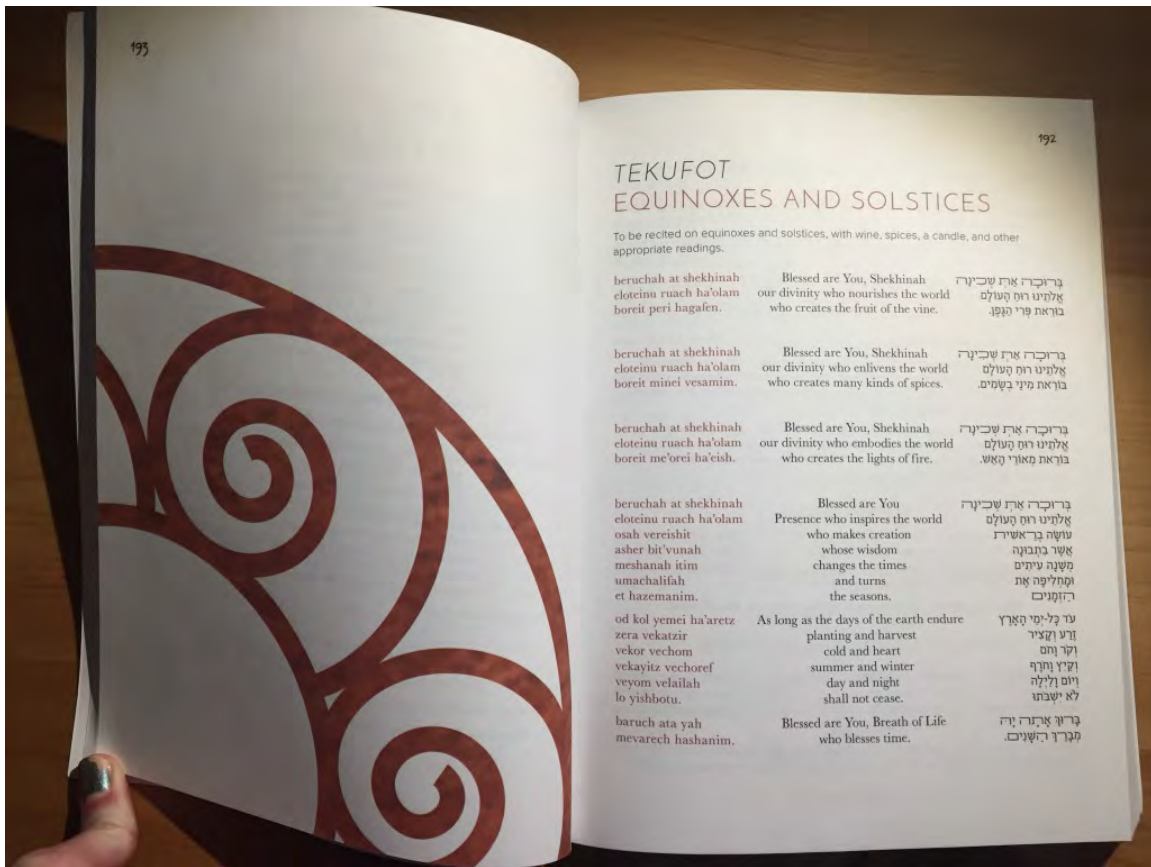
193

192

TEKUFOT
EQUINOXES AND SOLSTICES

To be recited on equinoxes and solstices, with wine, spices, a candle, and other appropriate readings.

beruchah at shekhinah
eloteinu ruach ha'olam
boreit peri hagafen.

Blessed are You, Shekhinah
our divinity who nourishes the world
who creates the fruit of the vine.

בְּרוּכָה אַתְּ שְׁכִינָה
אֱלֹהֵינוּ רוּחַ הָעוֹלָם
בּוֹרֵאת פְּרִי הַגָּפֶן.

beruchah at shekhinah
eloteinu ruach ha'olam
boreit minei vesamim.

Blessed are You, Shekhinah
our divinity who enlivens the world
who creates many kinds of spices.

בְּרוּכָה אַתְּ שְׁכִינָה
אֱלֹהֵינוּ רוּחַ הָעוֹלָם
בּוֹרֵאת מִינֵי בְשָׂמִים.

beruchah at shekhinah
eloteinu ruach ha'olam
boreit me'orei ha'eish.

Blessed are You, Shekhinah
our divinity who embodies the world
who creates the lights of fire.

בְּרוּכָה אַתְּ שְׁכִינָה
אֱלֹהֵינוּ רוּחַ הָעוֹלָם
בּוֹרֵאת מְאוֹרֵי הָאֵשׁ.

beruchah at shekhinah
eloteinu ruach ha'olam
osah vereishit
asher bit'vunah
meshanah itim
umachalifah
et hazemanim.

Blessed are You
Presence who inspires the world
who makes creation
whose wisdom
changes the times
and turns
the seasons.

בְּרוּכָה אַתְּ שְׁכִינָה
אֱלֹהֵינוּ רוּחַ הָעוֹלָם
עוֹשָׂה בְרֵאשִׁית
אֲשֶׁר בִּתְבוּנָה
מְשַׁנָּה עִתִּים
וּמַחֲלִיפָה אֶת
הַזְּמַנִּים

od kol yemei ha'aretz
zera vekatzir
vekor vechom
vekayitz vechoref
veyom velailah
lo yishbotu.

As long as the days of the earth endure
planting and harvest
cold and heart
summer and winter
day and night
shall not cease.

עֹד כָּל-יְמֵי הָאָרֶץ
זֶרַע וְקָצִיר
וְקֹר וָחֹם
וְקַיִץ וָחֹרֶף
וְיוֹם וָלַיְלָה
לֹא יִשְׁבֹּתוּ

baruch ata yah
mevarech hashanim.

Blessed are You, Breath of Life
who blesses time.

בָּרוּךְ אַתָּה יָהּ
מְבָרֵךְ הַשָּׁנִים.